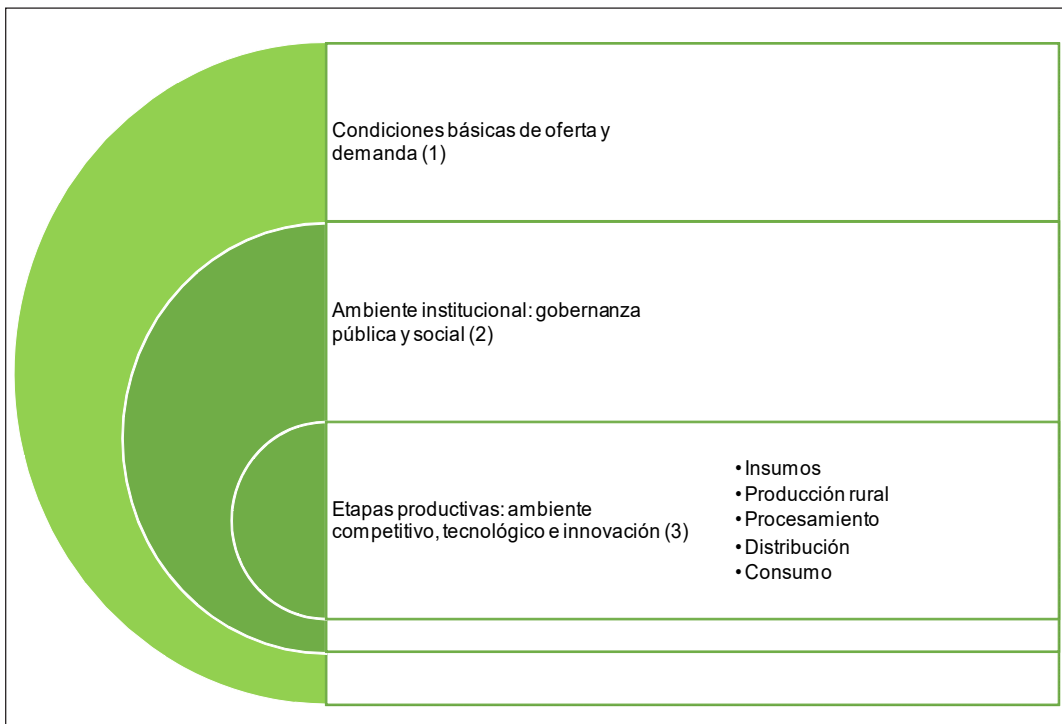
Condiciones básicas de oferta y demanda (1)

Ambiente institucional: gobernanza pública y social (2)

Etapas productivas: ambiente competitivo, tecnológico e innovación (3)

• Insumos
• Producción rural
• Procesamiento
• Distribución
• Consumo